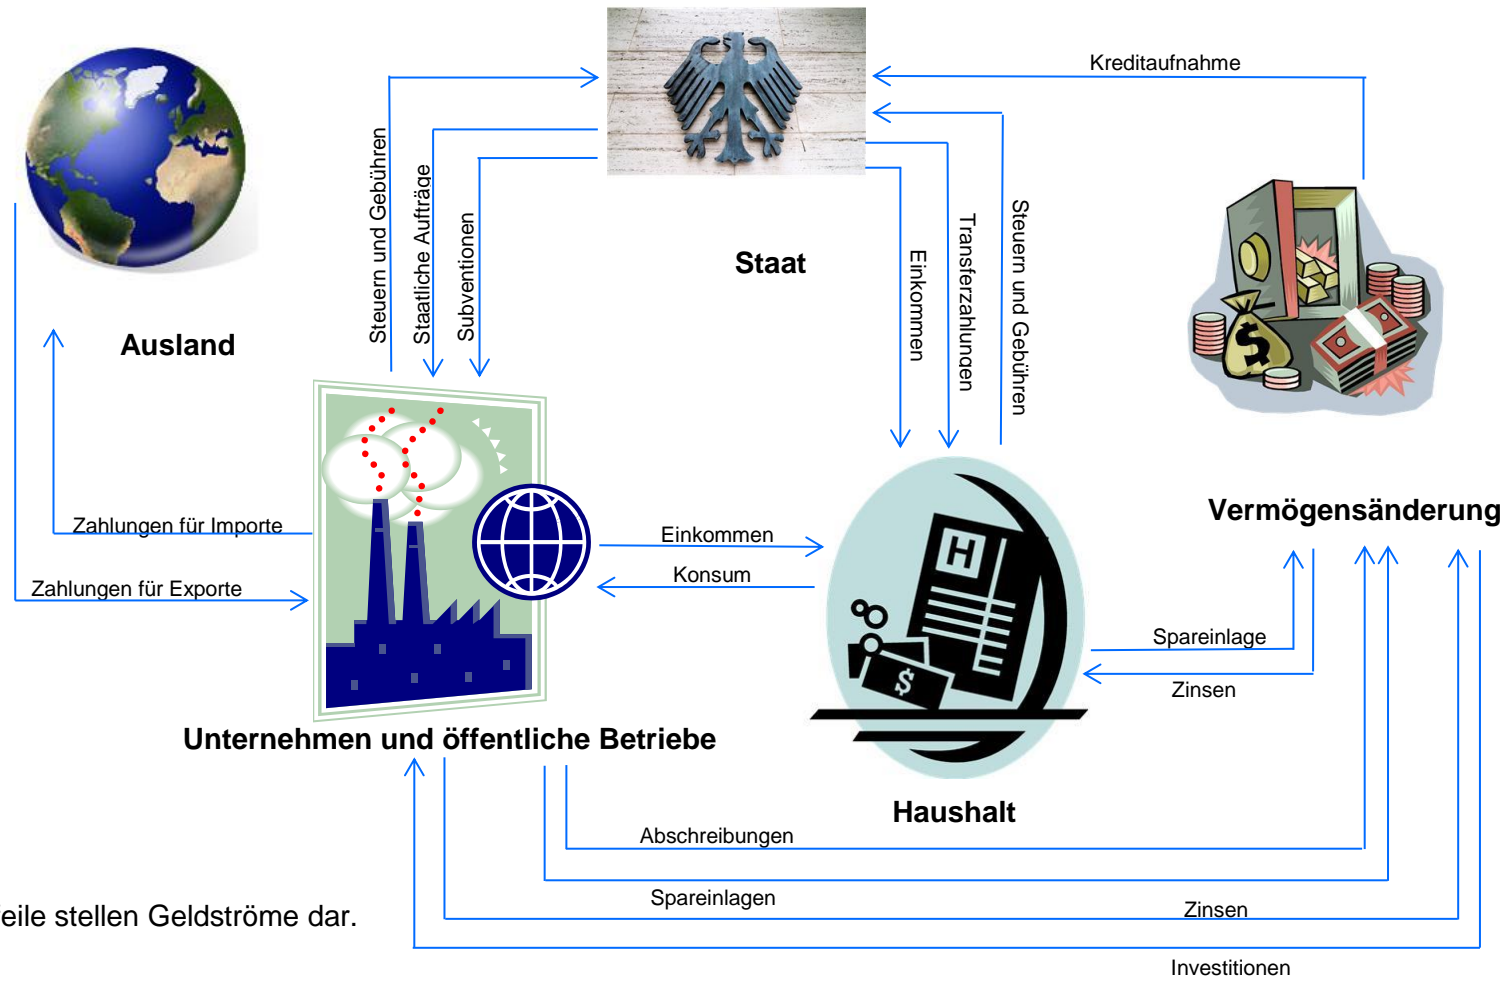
Kreditaufnahme

Steuern und Gebühren

Staatliche Aufträge

Subventionen

Staat

Einkommen

Transferzahlungen

Steuern und Gebühren

Ausland

Vermögensänderung

Zahlungen für Importe

Zahlungen für Exporte

Einkommen

Konsum

Spareinlage

Zinsen

Unternehmen und öffentliche Betriebe

Haushalt

Abschreibungen

Spareinlagen

Zinsen

Investitionen

eile stellen Geldströme dar.